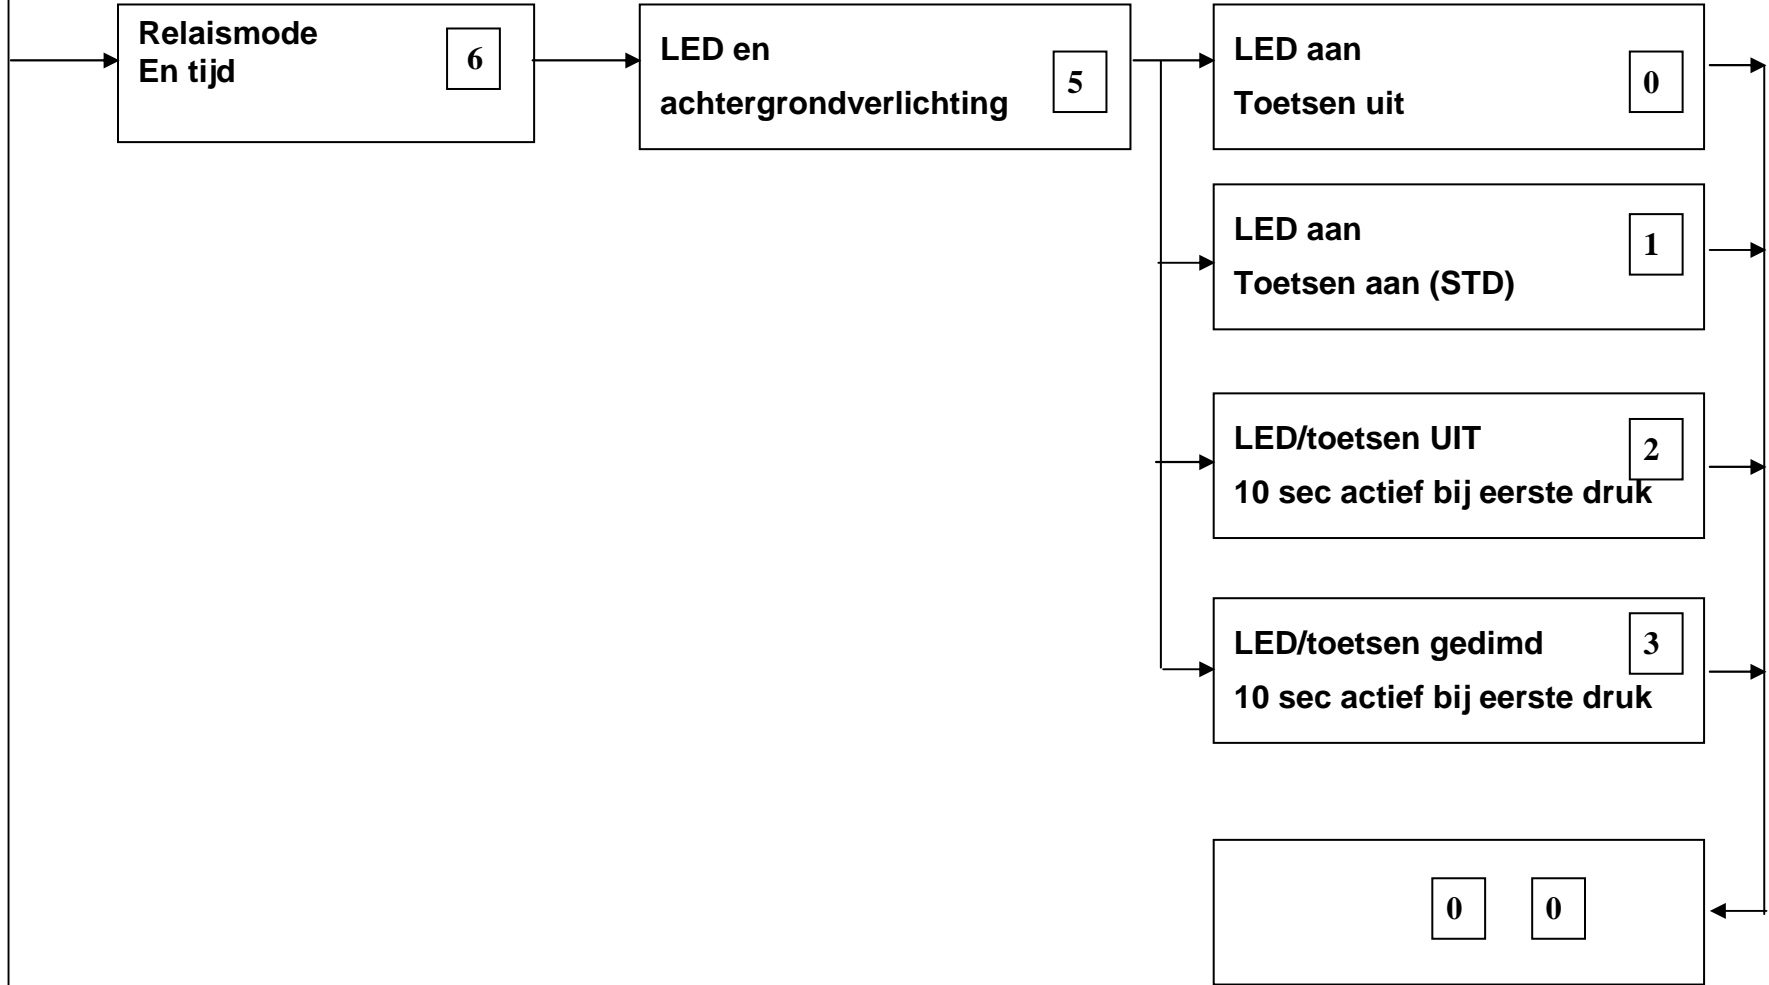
Relaismode
En tijd
6

LED en
achtergrondverlichting
5

LED aan
Toetsen uit
0

LED aan
Toetsen aan (STD)
1

LED/toetsen UIT
10 sec actief bij eerste druk
2

LED/toetsen gedimd
10 sec actief bij eerste druk
3

0 0